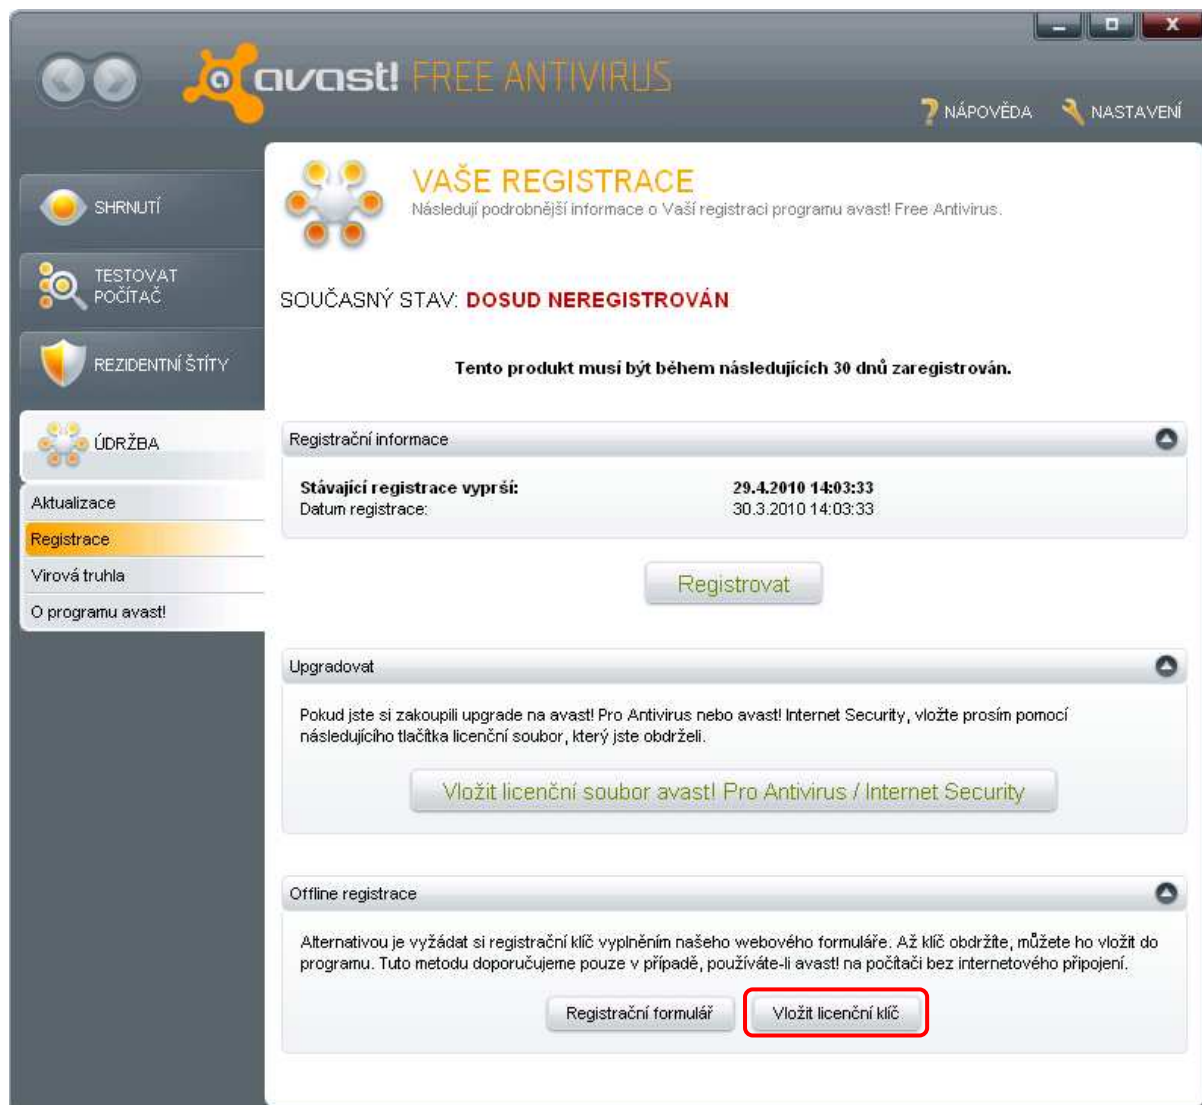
avast! FREE ANTIVIRUS

NÁPOVĚDA NASTAVENÍ

SHRNUTÍ

TESTOVAT POČÍTAČ

REZIDENTNÍ ŠTÍTY

ÚDRŽBA

Aktualizace

Registrace

Virová truhla

O programu avast!

VAŠE REGISTRACE

Následují podrobnější informace o Vaší registraci programu avast! Free Antivirus.

SOUČASNÝ STAV: DOSUD NEREGISTROVÁN

Tento produkt musí být během následujících 30 dnů zaregistrován.

Registrační informace

| | |
|---|---|
| **Stávající registrace vyprší:** | **29.4.2010 14:03:33** |
| Datum registrace: | 30.3.2010 14:03:33 |

Registrovat

Upgradovat

Pokud jste si zakoupili upgrade na avast! Pro Antivirus nebo avast! Internet Security, vložte prosím pomocí následujícího tlačítka licenční soubor, který jste obdrželi.

Vložit licenční soubor avast! Pro Antivirus / Internet Security

Offline registrace

Alternativou je vyžádat si registrační klíč vyplněním našeho webového formuláře. Až klíč obdržíte, můžete ho vložit do programu. Tuto metodu doporučujeme pouze v případě, používáte-li avast! na počítači bez internetového připojení.

Registrační formulář

Vložit licenční klíč